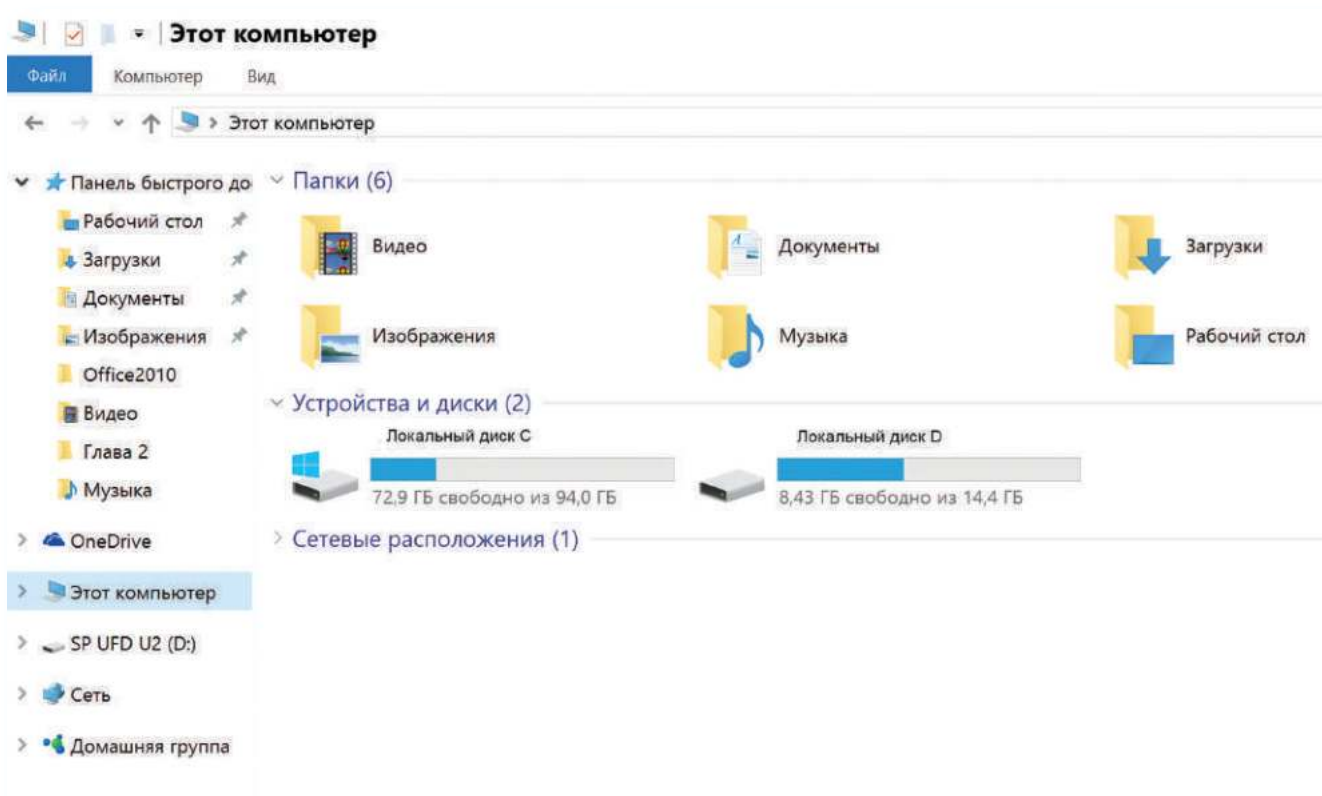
Этот компьютер

Файл Компьютер Вид

Этот компьютер

Панель быстрого до
Рабочий стол
Загрузки
Документы
Изображения
Office2010
Видео
Глава 2
Музыка

OneDrive

Этот компьютер

SP UFD U2 (D:)

Сеть

Домашняя группа

Папки (6)

Видео
Документы
Загрузки
Изображения
Музыка
Рабочий стол

Устройства и диски (2)

Локальный диск С
72,9 ГБ свободно из 94,0 ГБ

Локальный диск D
8,43 ГБ свободно из 14,4 ГБ

Сетевые расположения (1)